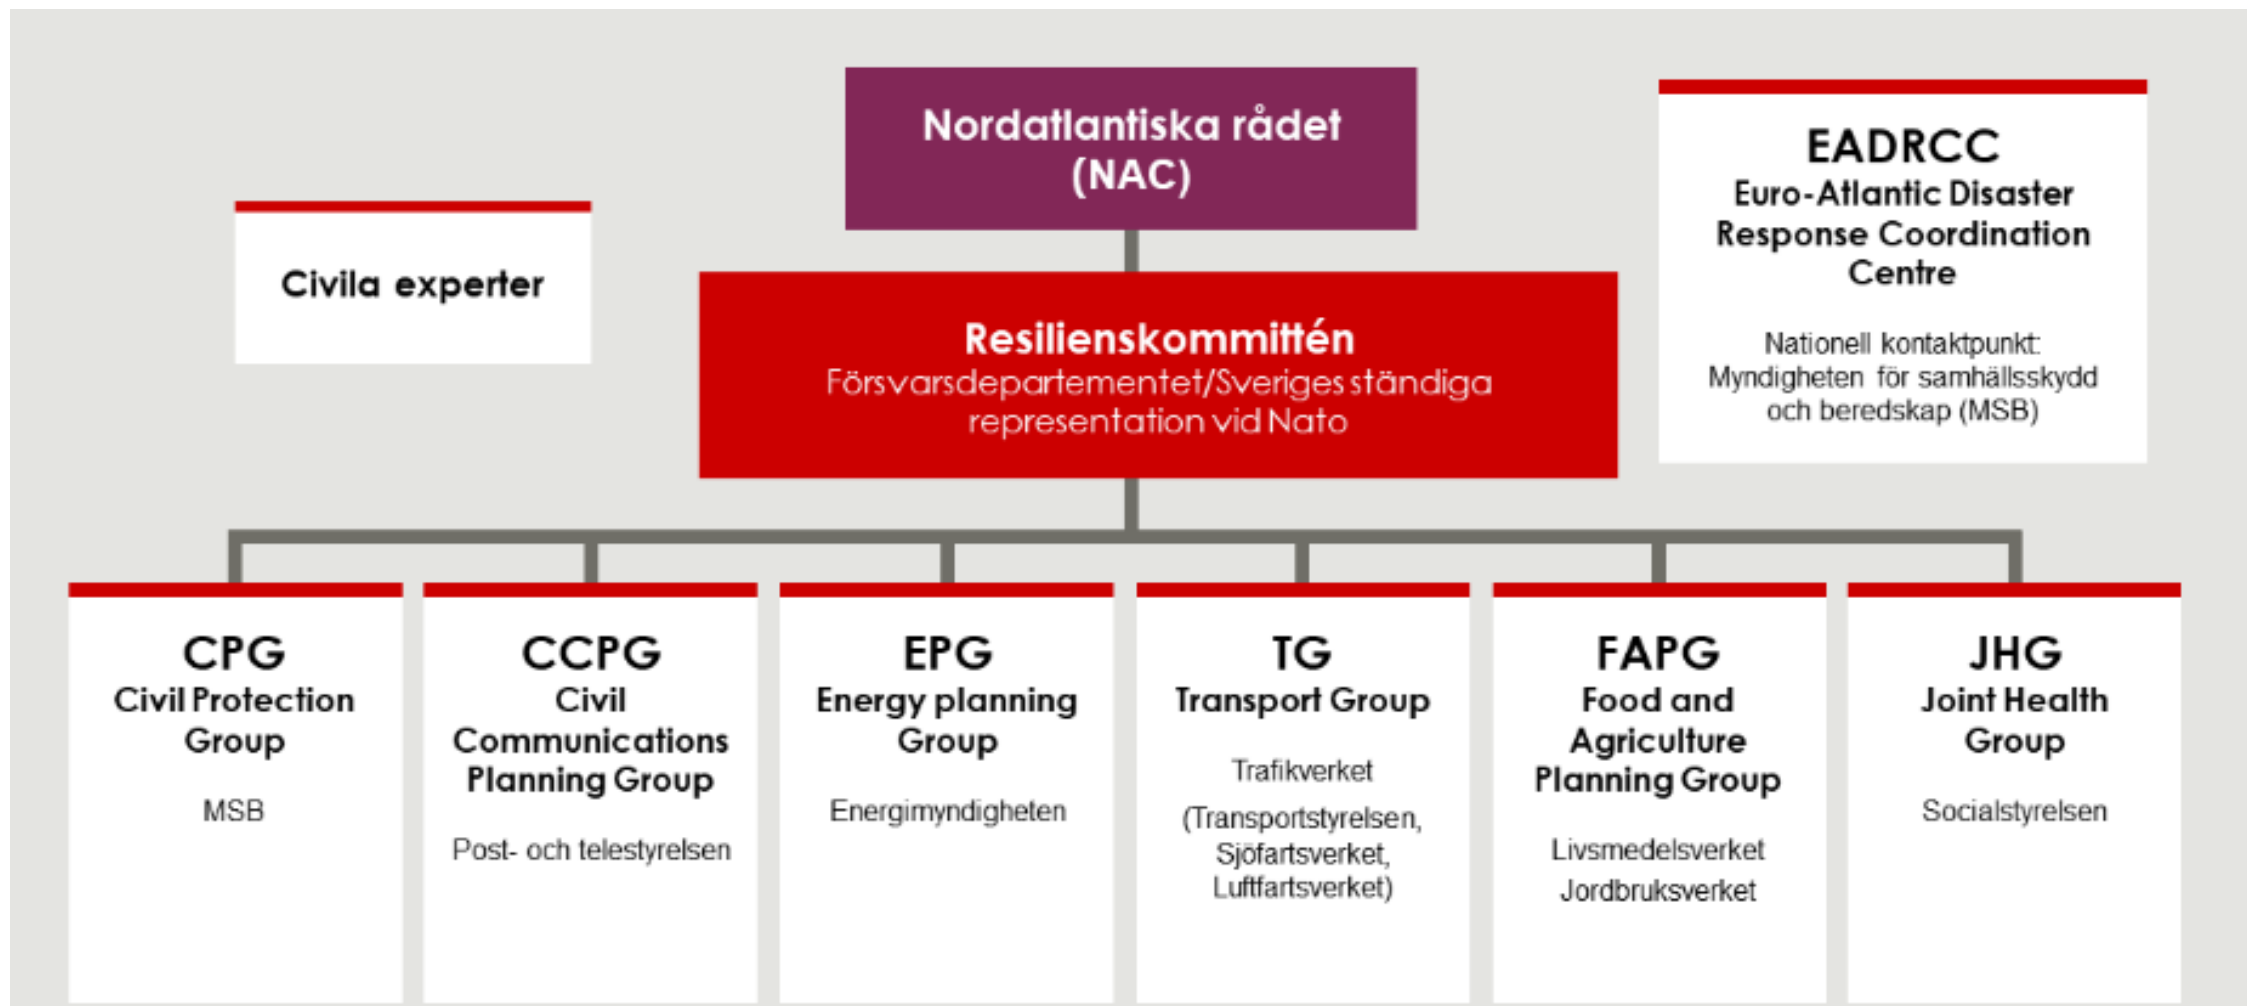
Nordatlantiska rådet (NAC)

Civila experter

EADRCC
Euro-Atlantic Disaster Response Coordination Centre

Nationell kontaktpunkt: Myndigheten för samhällsskydd och beredskap (MSB)

Resilienskommittén
Försvarsdepartementet/Sveriges ständiga representation vid Nato

CPG
Civil Protection Group

MSB

CCPG
Civil Communications Planning Group

Post- och telestyrelsen

EPG
Energy planning Group

Energimyndigheten

TG
Transport Group

Trafikverket

(Transportstyrelsen, Sjöfartsverket, Luftfartsverket)

FAPG
Food and Agriculture Planning Group

Livsmedelsverket
Jordbruksverket

JHG
Joint Health Group

Socialstyrelsen